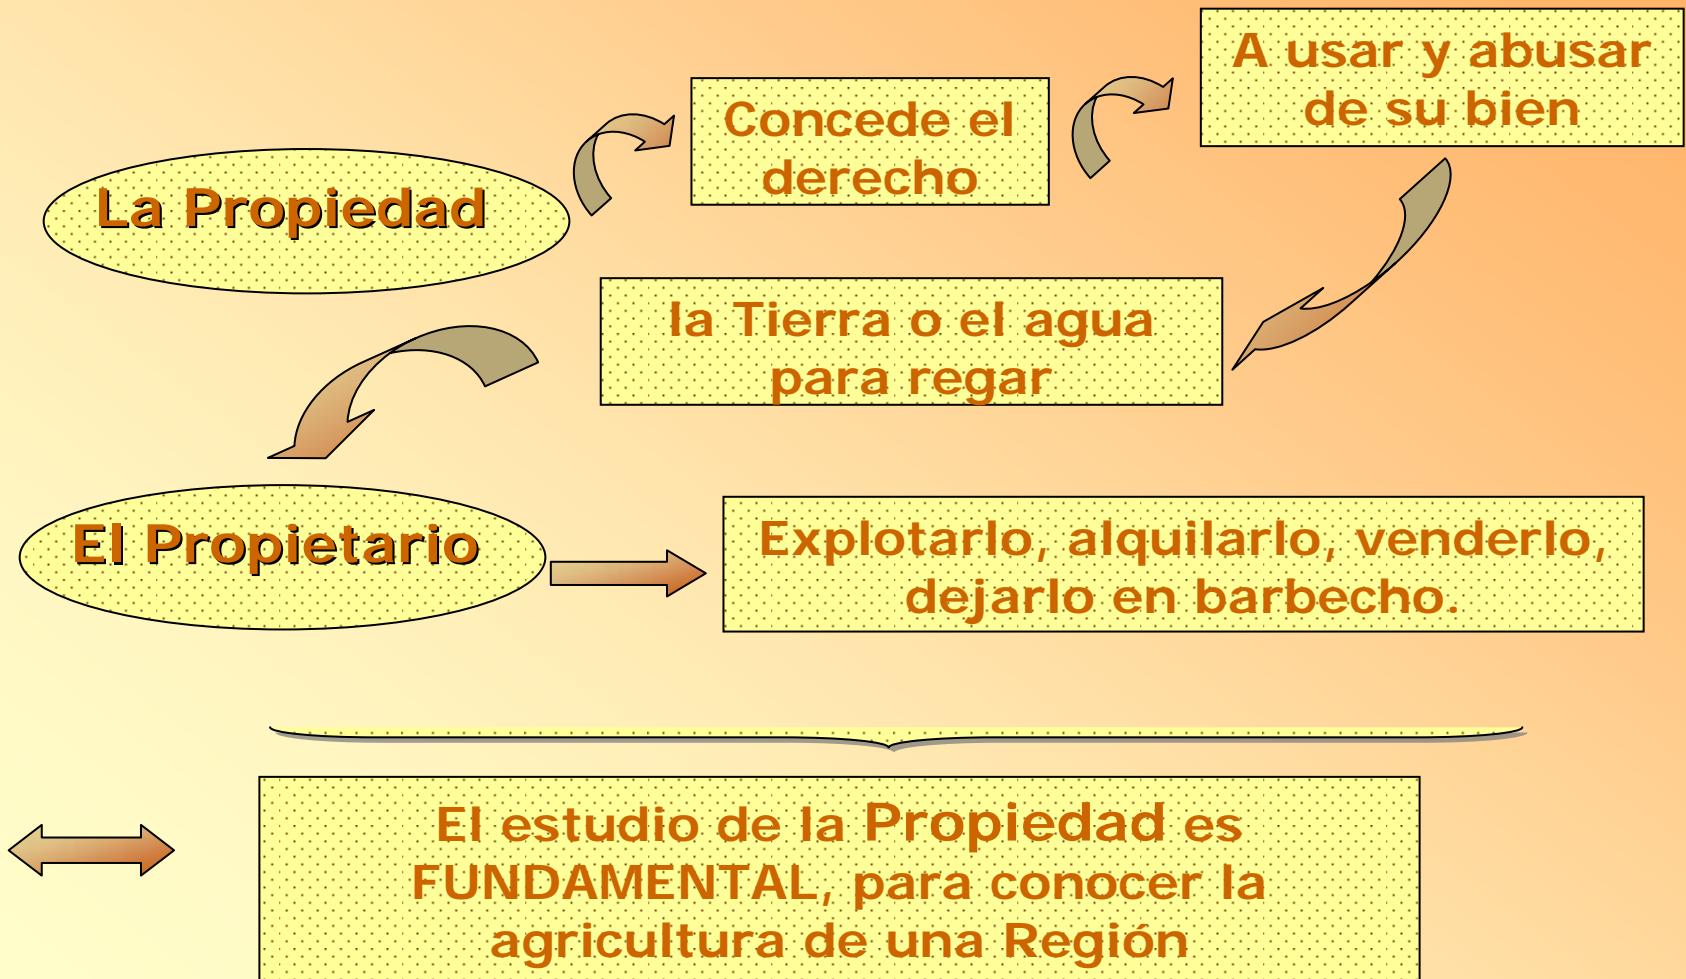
La Propiedad

Concede el derecho

A usar y abusar de su bien

la Tierra o el agua para regar

El Propietario

Explotarlo, alquilarlo, venderlo, dejarlo en barbecho.

El estudio de la Propiedad es FUNDAMENTAL, para conocer la agricultura de una Región